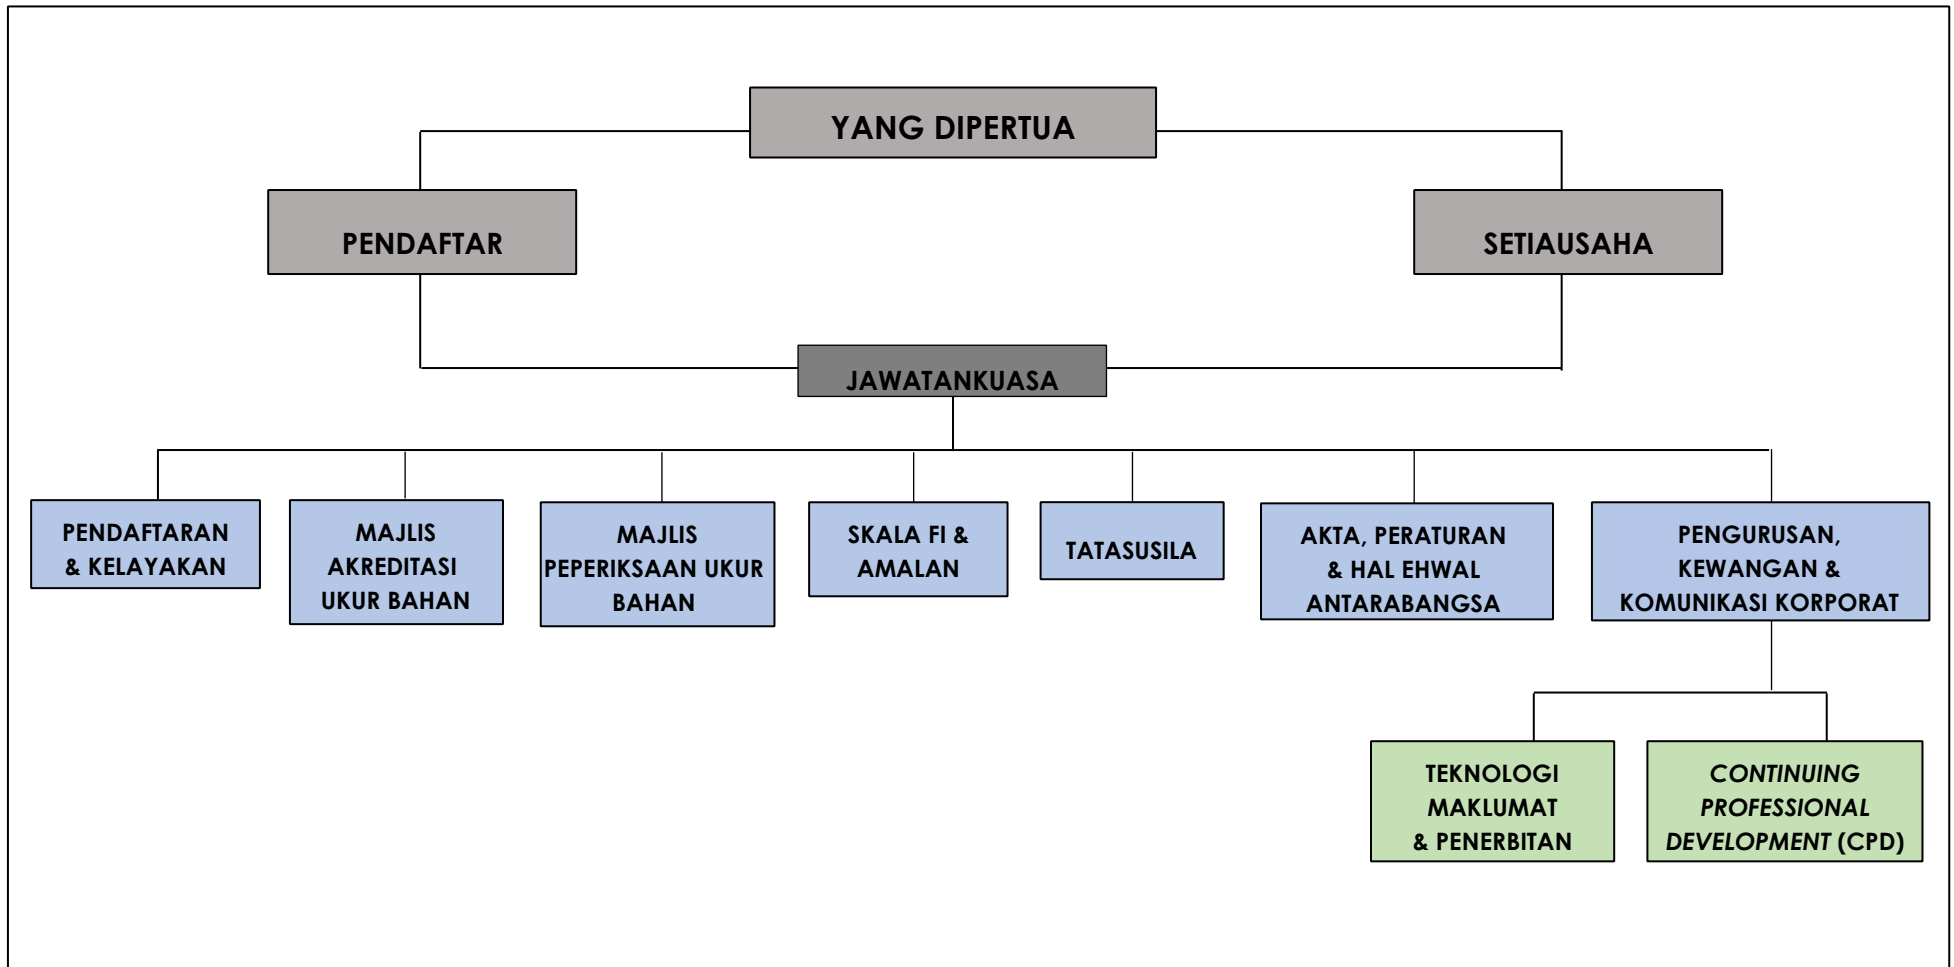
YANG DIPERTUA

PENDAFTAR

SETIAUSAHA

JAWATANKUASA

PENDAFTARAN & KELAYAKAN

MAJLIS AKREDITASI UKUR BAHAN

MAJLIS PEPERIKSAAN UKUR BAHAN

SKALA FI & AMALAN

TATASUSILA

AKTA, PERATURAN & HAL EHWAL ANTARABANGSA

PENGURUSAN, KEWANGAN & KOMUNIKASI KORPORAT

TEKNOLOGI MAKLUMAT & PENERBITAN

*CONTINUING PROFESSIONAL DEVELOPMENT* (CPD)